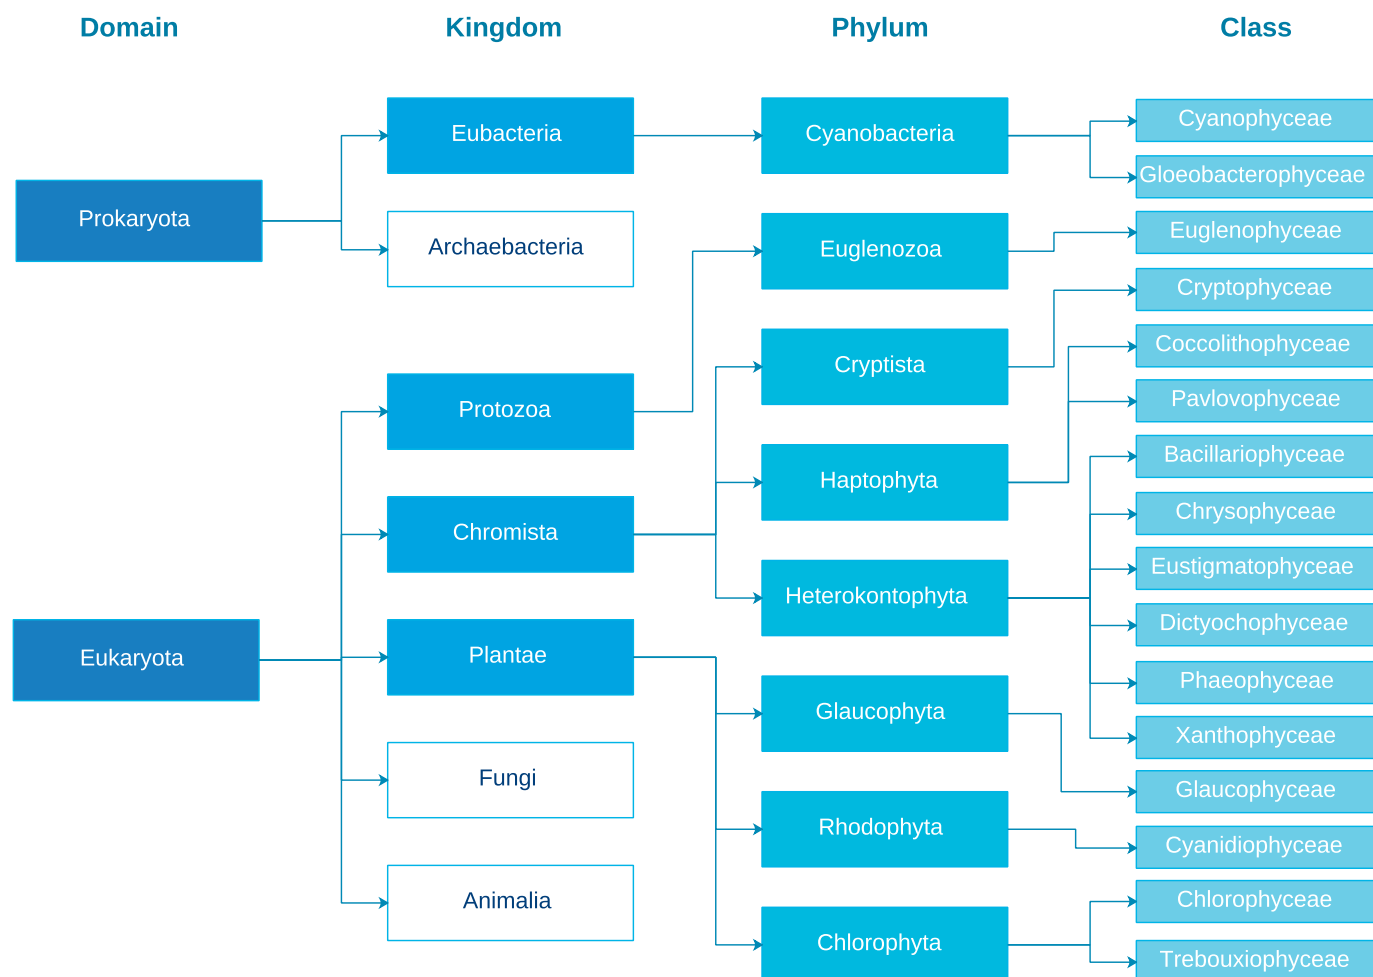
Domain

Kingdom

Phylum

Class

Prokaryota

Eukaryota

Eubacteria

Archaebacteria

Protozoa

Chromista

Plantae

Fungi

Animalia

Cyanobacteria

Euglenozoa

Cryptista

Haptophyta

Heterokontophyta

Glaucophyta

Rhodophyta

Chlorophyta

Cyanophyceae

Gloeobacterophyceae

Euglenophyceae

Cryptophyceae

Coccolithophyceae

Pavlovophyceae

Bacillariophyceae

Chrysophyceae

Eustigmatophyceae

Dictyochophyceae

Phaeophyceae

Xanthophyceae

Glaucophyceae

Cyanidiophyceae

Chlorophyceae

Trebouxiophyceae